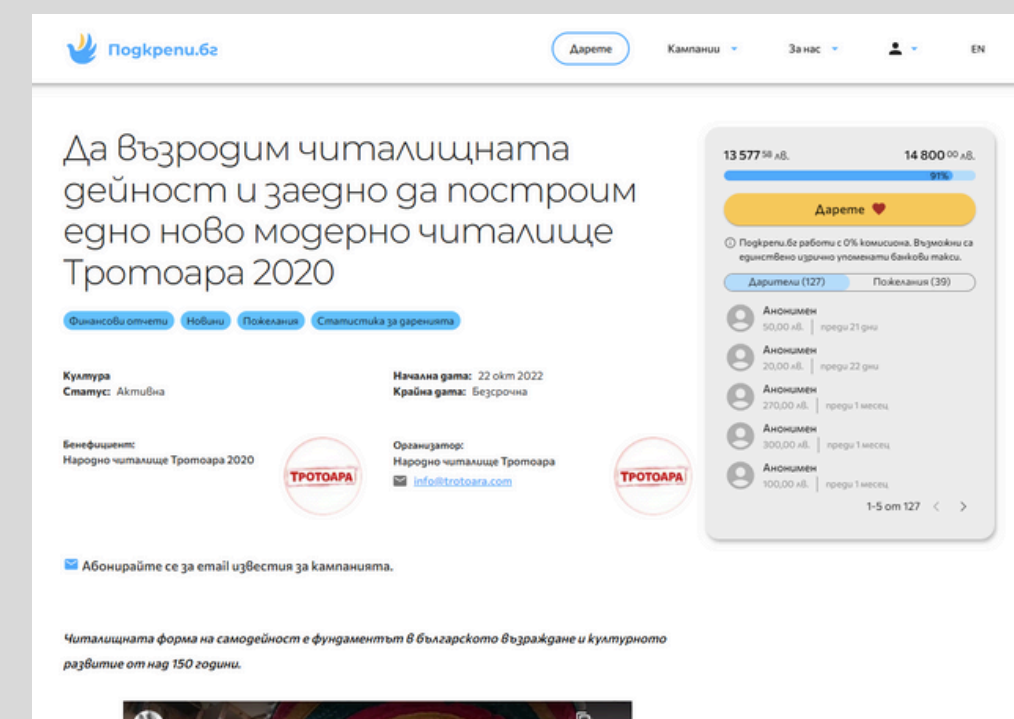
Подкрепи.бг

Дарете

Кампании

За нас

EN

Да възродим читалищната дейност и заедно да построим едно ново модерно читалище Тротоара 2020

Финансови отчети

Новини

Пожелания

Статистика за даренията

Култура
Статус: Активна

Начална дата: 22 окт 2022
Крайна дата: Безсрочна

Бенефициент:
Народно читалище Тротоара 2020

ТРОТОАРА

Организатор:
Народно читалище Тротоара
info@trotoara.com

ТРОТОАРА

13 577$^{58}$ лв.

14 800$^{00}$ лв.

91%

Дарете

Подкрепи.бг работи с 0% комисиона. Възможни са единствено изрично упоменати банкови такси.

Дарители (127)

Пожелания (39)

Анонимен
50,00 лв. | преди 21 дни

Анонимен
20,00 лв. | преди 22 дни

Анонимен
270,00 лв. | преди 1 месец

Анонимен
300,00 лв. | преди 1 месец

Анонимен
100,00 лв. | преди 1 месец

1-5 от 127

Абонирайте се за email известия за кампанията.

Читалищната форма на самодейност е фундаментът в българското възраждане и културното развитие от над 150 години.